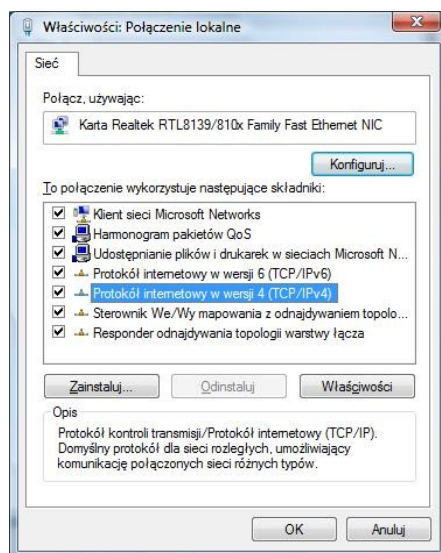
Właściwości: Połączenie lokalne

Sieć

Połącz, używając:

Karta Realtek RTL8139/810x Family Fast Ethernet NIC

Konfiguruj...

To połączenie wykorzystuje następujące składniki:

Klient sieci Microsoft Networks
Harmonogram pakietów QoS
Udostępnianie plików i drukarek w sieciach Microsoft N...
Protokół internetowy w wersji 6 (TCP/IPv6)
Protokół internetowy w wersji 4 (TCP/IPv4)
Sterownik We/Wy mapowania z odnajdywaniem topolo...
Responder odnajdywania topologii warstwy łącza

Zainstaluj...
Odinstaluj
Właściwości

Opis

Protokół kontroli transmisji/Protokół internetowy (TCP/IP). Domyślny protokół dla sieci rozległych, umożliwiający komunikację połączonych sieci różnych typów.

OK
Anuluj